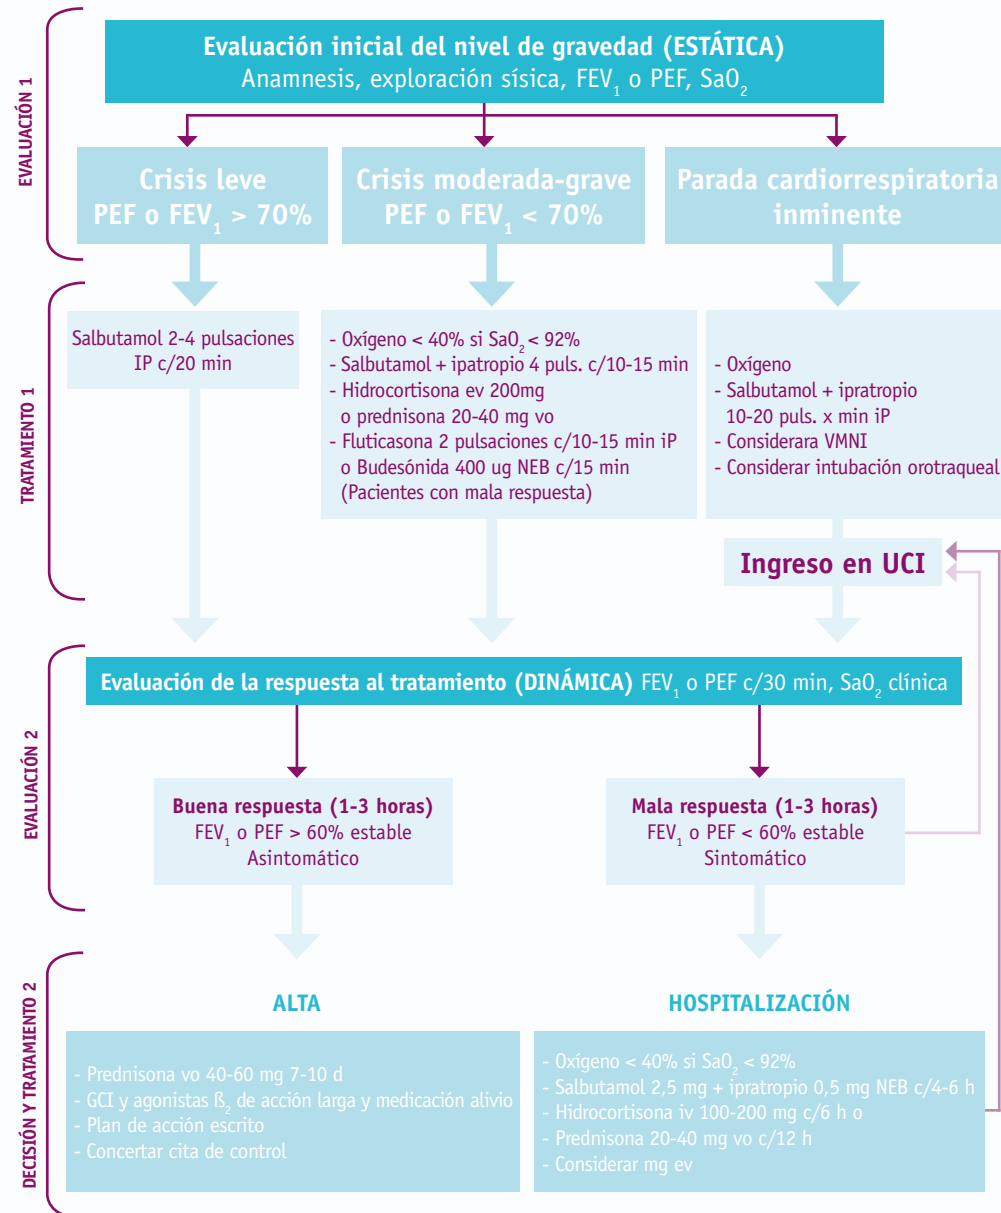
EVALUACIÓN 1

Evaluación inicial del nivel de gravedad (ESTÁTICA)
Anamnesis, exploración sísica, $FEV_1$ o PEF, $SaO_2$

Crisis leve
PEF o $FEV_1$ > 70%

Crisis moderada-grave
PEF o $FEV_1$ < 70%

Parada cardiorrespiratoria inminente

TRATAMIENTO 1

Salbutamol 2-4 pulsaciones IP c/20 min

- Oxígeno < 40% si $SaO_2$ < 92%
- Salbutamol + ipatropio 4 puls. c/10-15 min
- Hidrocortisona ev 200mg o prednisona 20-40 mg vo
- Fluticasona 2 pulsaciones c/10-15 min iP o Budesónida 400 ug NEB c/15 min (Pacientes con mala respuesta)

- Oxígeno
- Salbutamol + ipratropio 10-20 puls. x min iP
- Considerara VMNI
- Considerar intubación orotraqueal

Ingreso en UCI

EVALUACIÓN 2

Evaluación de la respuesta al tratamiento (DINÁMICA) $FEV_1$ o PEF c/30 min, $SaO_2$ clínica

Buena respuesta (1-3 horas)
$FEV_1$ o PEF > 60% estable
Asintomático

Mala respuesta (1-3 horas)
$FEV_1$ o PEF < 60% estable
Sintomático

DECISIÓN Y TRATAMIENTO 2

ALTA

- Prednisona vo 40-60 mg 7-10 d
- GCI y agonistas $ß_2$ de acción larga y medicación alivio
- Plan de acción escrito
- Concertar cita de control

HOSPITALIZACIÓN

- Oxígeno < 40% si $SaO_2$ < 92%
- Salbutamol 2,5 mg + ipratropio 0,5 mg NEB c/4-6 h
- Hidrocortisona iv 100-200 mg c/6 h o
- Prednisona 20-40 mg vo c/12 h
- Considerar mg ev